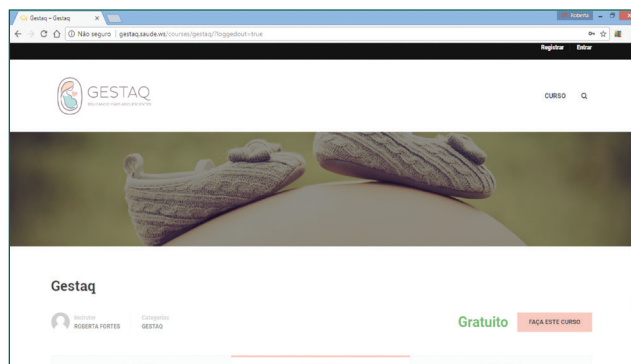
Gestaq – Gestaq ×

Roberta

Não seguro | gestaq.saude.ws/courses/gestaq/?loggedout=true

Registrar Entrar

GESTAQ

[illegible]

CURSO

Gestaq

Instrutor
ROBERTA FORTES

Categorias
GESTAQ

Gratuito

FAÇA ESTE CURSO